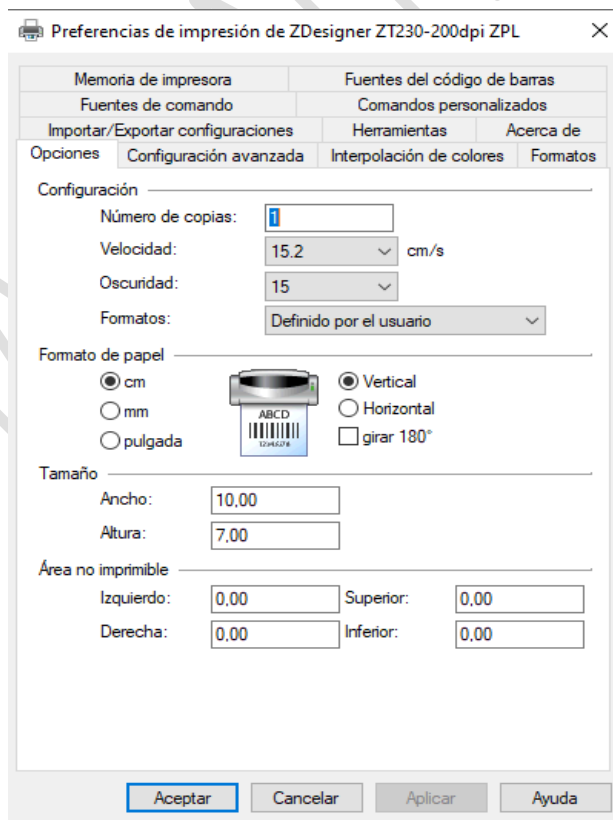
Preferencias de impresión de ZDesigner ZT230-200dpi ZPL ×

Memoria de impresora | Fuentes del código de barras
Fuentes de comando | Comandos personalizados
Importar/Exportar configuraciones | Herramientas | Acerca de
Opciones | Configuración avanzada | Interpolación de colores | Formatos

Configuración
Número de copias: 1
Velocidad: 15.2 cm/s
Oscuridad: 15
Formatos: Definido por el usuario

Formato de papel
cm
mm
pulgada
ABCD
12345678
Vertical
Horizontal
girar 180°

Tamaño
Ancho: 10,00
Altura: 7,00

Área no imprimible
Izquierdo: 0,00
Superior: 0,00
Derecha: 0,00
Inferior: 0,00

Aceptar | Cancelar | Aplicar | Ayuda